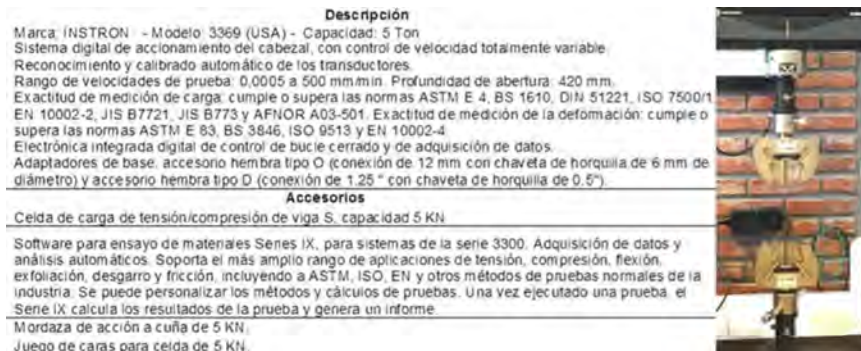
Descripción

Marca: INSTRON - Modelo: 3369 (USA) - Capacidad: 5 Ton
Sistema digital de accionamiento del cabezal, con control de velocidad totalmente variable.
Reconocimiento y calibrado automático de los transductores.
Rango de velocidades de prueba: 0,0005 a 500 mm/min. Profundidad de abertura: 420 mm.
Exactitud de medición de carga: cumple o supera las normas ASTM E 4, BS 1610, DIN 51221, ISO 7500/1 EN 10002-2, JIS B7721, JIS B773 y AFNOR A03-501. Exactitud de medición de la deformación: cumple o supera las normas ASTM E 83, BS 3846, ISO 9513 y EN 10002-4.
Electrónica integrada digital de control de bucle cerrado y de adquisición de datos.
Adaptadores de base: accesorio hembra tipo O (conexión de 12 mm con chaveta de horquilla de 6 mm de diámetro) y accesorio hembra tipo D (conexión de 1.25 " con chaveta de horquilla de 0.5").

Accesorios

Celda de carga de tensión/compresión de viga S, capacidad 5 KN.

Software para ensayo de materiales Series IX, para sistemas de la serie 3300. Adquisición de datos y análisis automáticos. Soporta el más amplio rango de aplicaciones de tensión, compresión, flexión, exfoliación, desgarro y fricción, incluyendo a ASTM, ISO, EN y otros métodos de pruebas normales de la industria. Se puede personalizar los métodos y cálculos de pruebas. Una vez ejecutado una prueba, el Serie IX calcula los resultados de la prueba y genera un informe.

Mordaza de acción a cuña de 5 KN.

Juego de caras para celda de 5 KN.